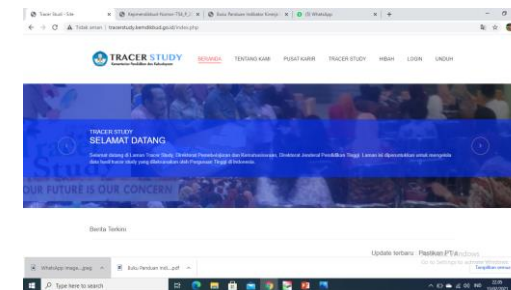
Tracer Study - Kde | Kepmendikbud Nomor 754_P_2 | Buku Panduan Indikator Kinerja | (3) WhatsApp

Tidak aman | tracerstudy.kemdikbud.go.id/index.php

TRACER STUDY
Kementerian Pendidikan dan Kebudayaan

BERANDA TENTANG KAMI PUSAT KARIR TRACER STUDY HIBAH LOGIN UNDUH

TRACER STUDY
SELAMAT DATANG

Selamat datang di Laman Tracer Study, Direktorat Pembelajaran dan Kemahasiswaan, Direktorat Jenderal Pendidikan Tinggi. Laman ini diperuntukkan untuk mengelola data hasil tracer study yang dilaksanakan oleh Perguruan Tinggi di Indonesia.

OUR FUTURE IS OUR CONCERN

Berita Terkini

Update terbaru: Pastikan PT Anda

WhatsApp Image...jpeg
Buku Panduan Indi....pdf

Type here to search